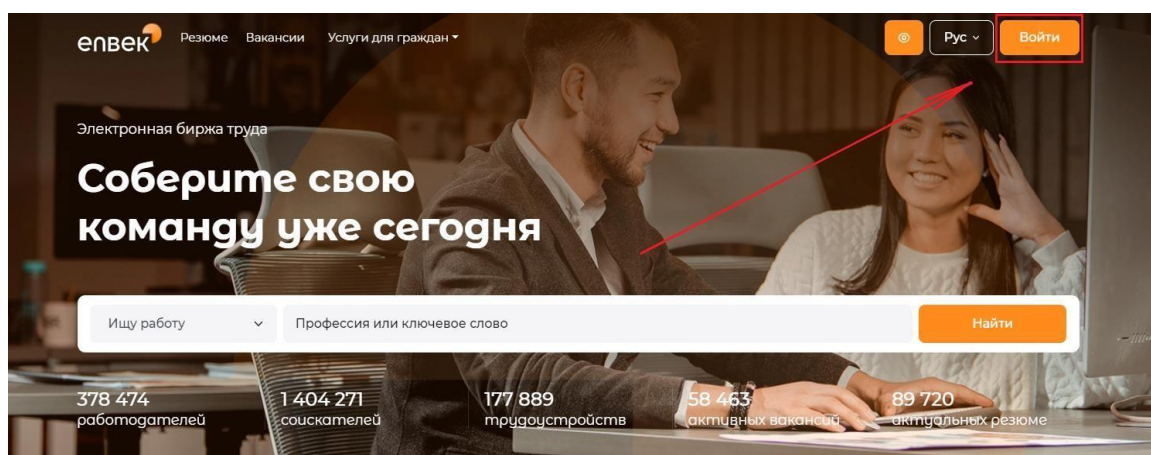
enbek Резюме Вакансии Услуги для граждан

Рус Войти

Электронная биржа труда

Соберите свою команду уже сегодня

Ищу работу

Профессия или ключевое слово

Найти

378 474 работодателей

1 404 271 соискателей

177 889 трудоустройств

58 463 активных вакансий

89 720 актуальных резюме